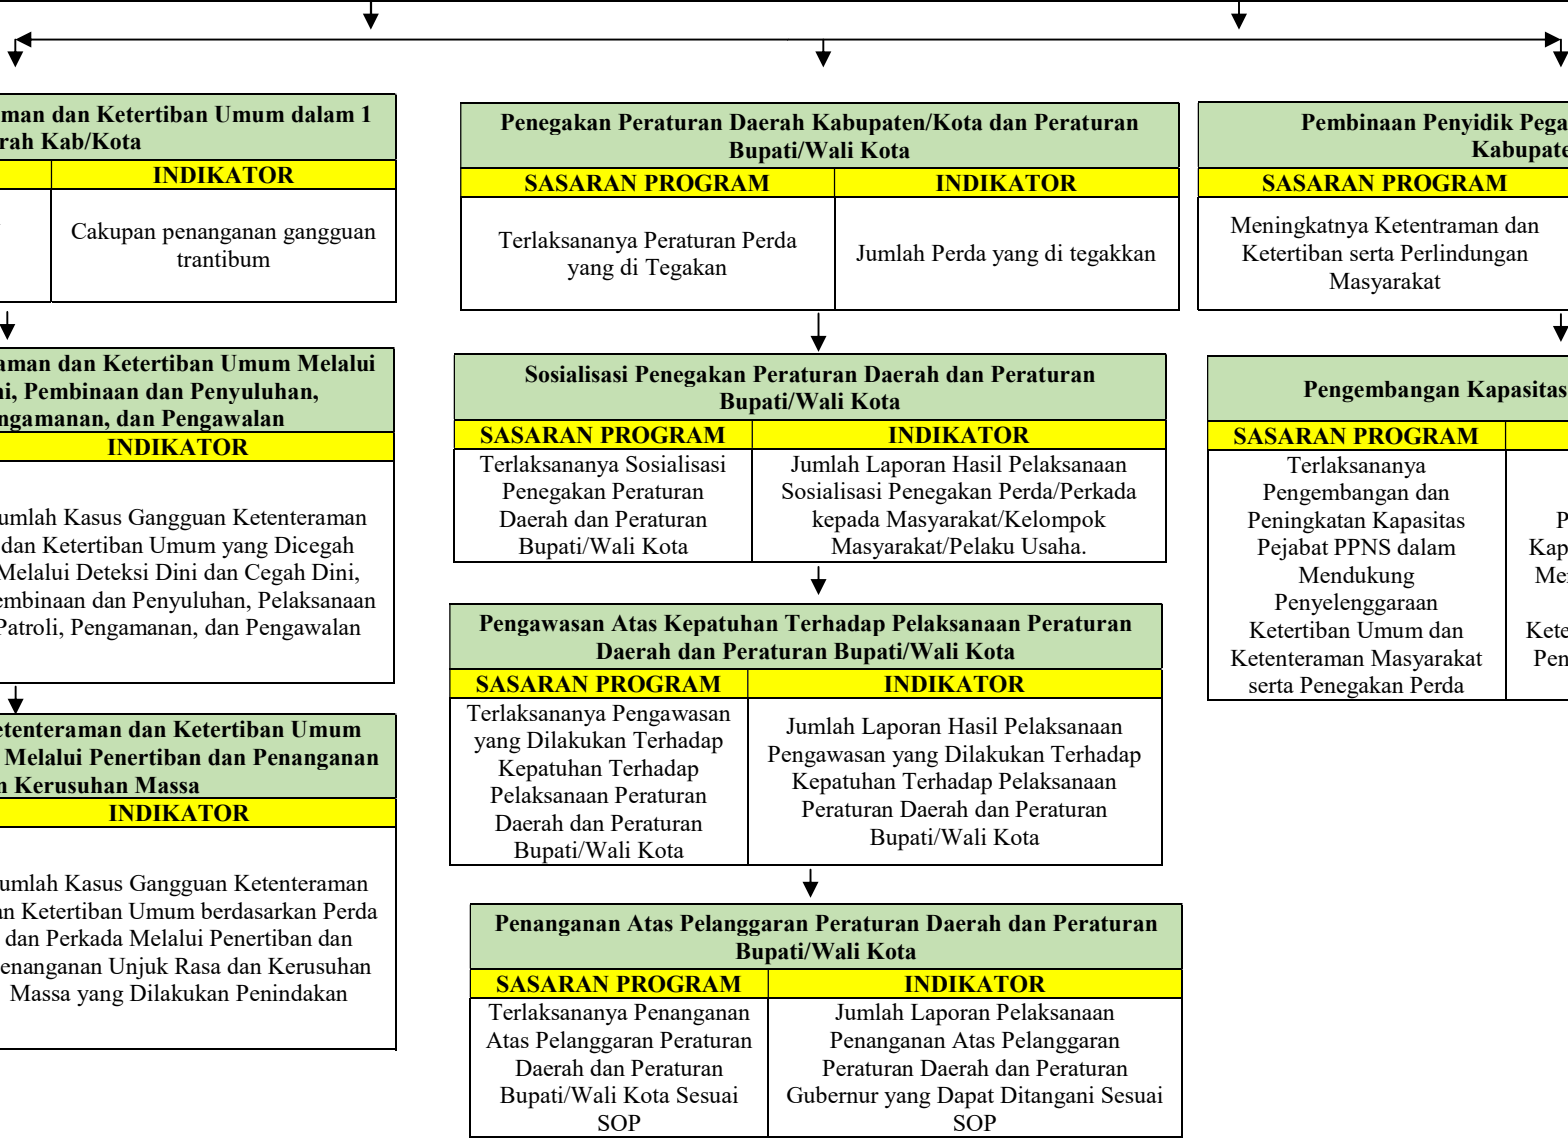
aman dan Ketertiban Umum dalam 1 rah Kab/Kota

| | INDIKATOR |
|---|---|
| | Cakupan penanganan gangguan trantibum |

aman dan Ketertiban Umum Melalui ni, Pembinaan dan Penyuluhan, ngamanan, dan Pengawalan

INDIKATOR

umlah Kasus Gangguan Ketenteraman dan Ketertiban Umum yang Dicegah Melalui Deteksi Dini dan Cegah Dini, embinaan dan Penyuluhan, Pelaksanaan Patroli, Pengamanan, dan Pengawalan

etenteraman dan Ketertiban Umum Melalui Penertiban dan Penanganan n Kerusuhan Massa

INDIKATOR

umlah Kasus Gangguan Ketenteraman an Ketertiban Umum berdasarkan Perda dan Perkada Melalui Penertiban dan enanganan Unjuk Rasa dan Kerusuhan Massa yang Dilakukan Penindakan

Penegakan Peraturan Daerah Kabupaten/Kota dan Peraturan Bupati/Wali Kota

| SASARAN PROGRAM | INDIKATOR |
|---|---|
| Terlaksananya Peraturan Perda yang di Tegakan | Jumlah Perda yang di tegakkan |

Sosialisasi Penegakan Peraturan Daerah dan Peraturan Bupati/Wali Kota

| SASARAN PROGRAM | INDIKATOR |
|---|---|
| Terlaksananya Sosialisasi Penegakan Peraturan Daerah dan Peraturan Bupati/Wali Kota | Jumlah Laporan Hasil Pelaksanaan Sosialisasi Penegakan Perda/Perkada kepada Masyarakat/Kelompok Masyarakat/Pelaku Usaha. |

Pengawasan Atas Kepatuhan Terhadap Pelaksanaan Peraturan Daerah dan Peraturan Bupati/Wali Kota

| SASARAN PROGRAM | INDIKATOR |
|---|---|
| Terlaksananya Pengawasan yang Dilakukan Terhadap Kepatuhan Terhadap Pelaksanaan Peraturan Daerah dan Peraturan Bupati/Wali Kota | Jumlah Laporan Hasil Pelaksanaan Pengawasan yang Dilakukan Terhadap Kepatuhan Terhadap Pelaksanaan Peraturan Daerah dan Peraturan Bupati/Wali Kota |

Penanganan Atas Pelanggaran Peraturan Daerah dan Peraturan Bupati/Wali Kota

| SASARAN PROGRAM | INDIKATOR |
|---|---|
| Terlaksananya Penanganan Atas Pelanggaran Peraturan Daerah dan Peraturan Bupati/Wali Kota Sesuai SOP | Jumlah Laporan Pelaksanaan Penanganan Atas Pelanggaran Peraturan Daerah dan Peraturan Gubernur yang Dapat Ditangani Sesuai SOP |

Pembinaan Penyidik Pega Kabupate

| SASARAN PROGRAM |
|---|
| Meningkatnya Ketentraman dan Ketertiban serta Perlindungan Masyarakat |

Pengembangan Kapasitas

| SASARAN PROGRAM | |
|---|---|
| Terlaksananya Pengembangan dan Peningkatan Kapasitas Pejabat PPNS dalam Mendukung Penyelenggaraan Ketertiban Umum dan Ketenteraman Masyarakat serta Penegakan Perda | P Kap Me Kete Pen |